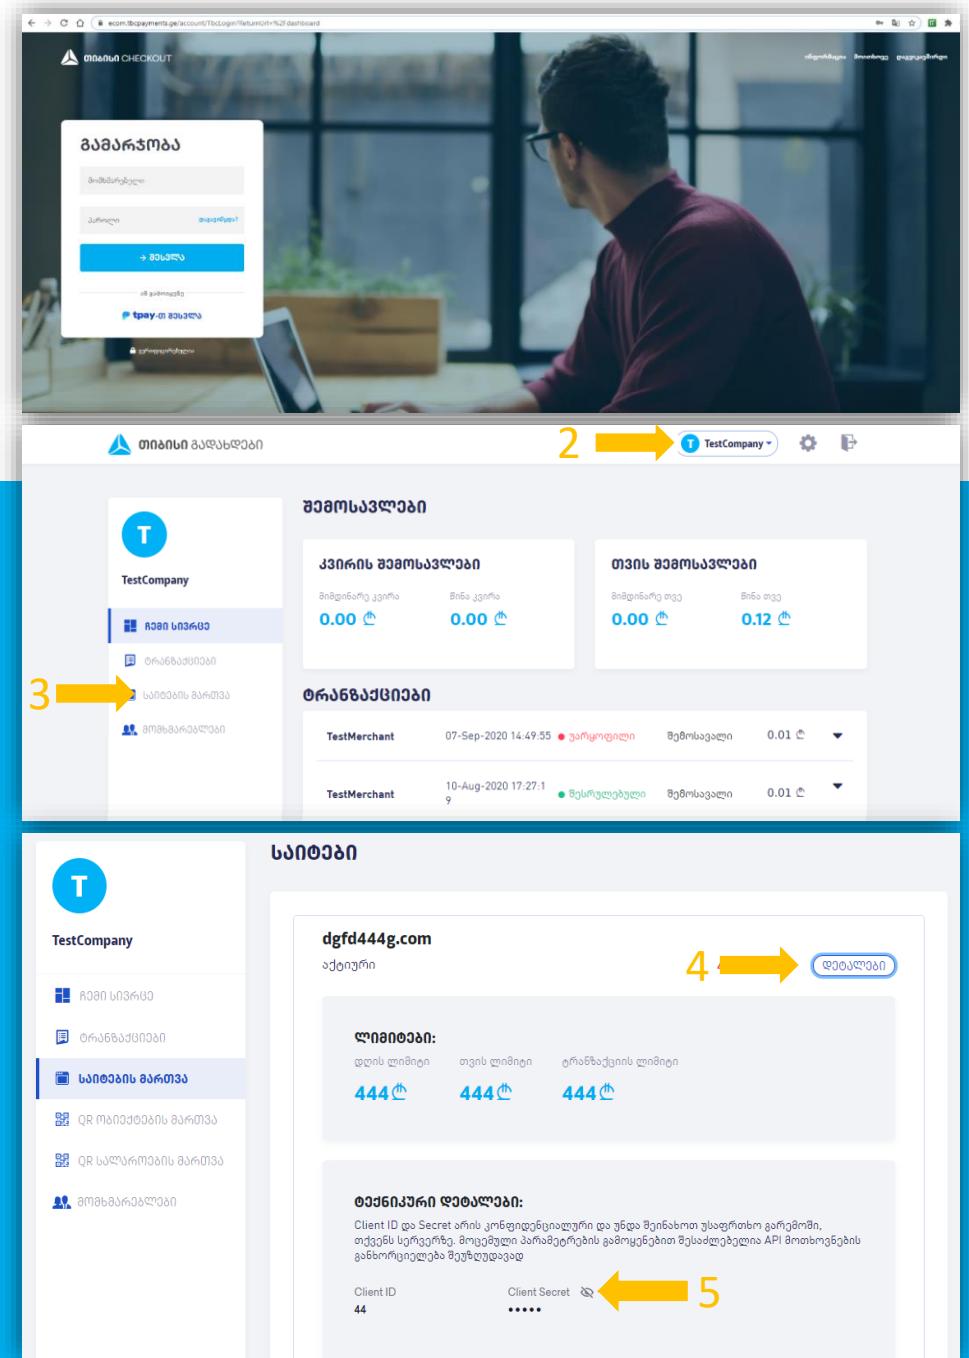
ecom.tbcpayments.ge/account/TbcLogin?ReturnUrl=%2f dashboard

თიბისი CHECKOUT

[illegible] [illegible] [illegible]

გამარჯობა

მომხმარებელი

პაროლი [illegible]

→ შესვლა

ან გამოიყენე

tpay-ით შესვლა

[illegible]

თიბისი გადახდები

2

T TestCompany

T

TestCompany

ჩემი სივრცე

ტრანზაქციები

3

საიტების მართვა

მომხმარებლები

შემოსავლები

კვირის შემოსავლები

მიმდინარე კვირა
0.00

წინა კვირა
0.00

თვის შემოსავლები

მიმდინარე თვე
0.00

წინა თვე
0.12

ტრანზაქციები

| TestMerchant | 07-Sep-2020 14:49:55 | უარყოფილი | შემოსავალი | 0.01 |
|---|---|---|---|---|
| TestMerchant | 10-Aug-2020 17:27:19 | შესრულებული | შემოსავალი | 0.01 |

T

TestCompany

ჩემი სივრცე

ტრანზაქციები

საიტების მართვა

QR ობიექტების მართვა

QR სალაროების მართვა

მომხმარებლები

საიტები

dgfd444g.com

აქტიური

4

დეტალები

ლიმიტები:

დღის ლიმიტი
444

თვის ლიმიტი
444

ტრანზაქციის ლიმიტი
444

ტექნიკური დეტალები:

Client ID და Secret არის კონფიდენციალური და უნდა შეინახოთ უსაფრთხო გარემოში, თქვენს სერვერზე. მოცემული პარამეტრების გამოყენებით შესაძლებელია API მოთხოვნების განხორციელება შეუზღუდავად

Client ID
44

Client Secret
•••••

5